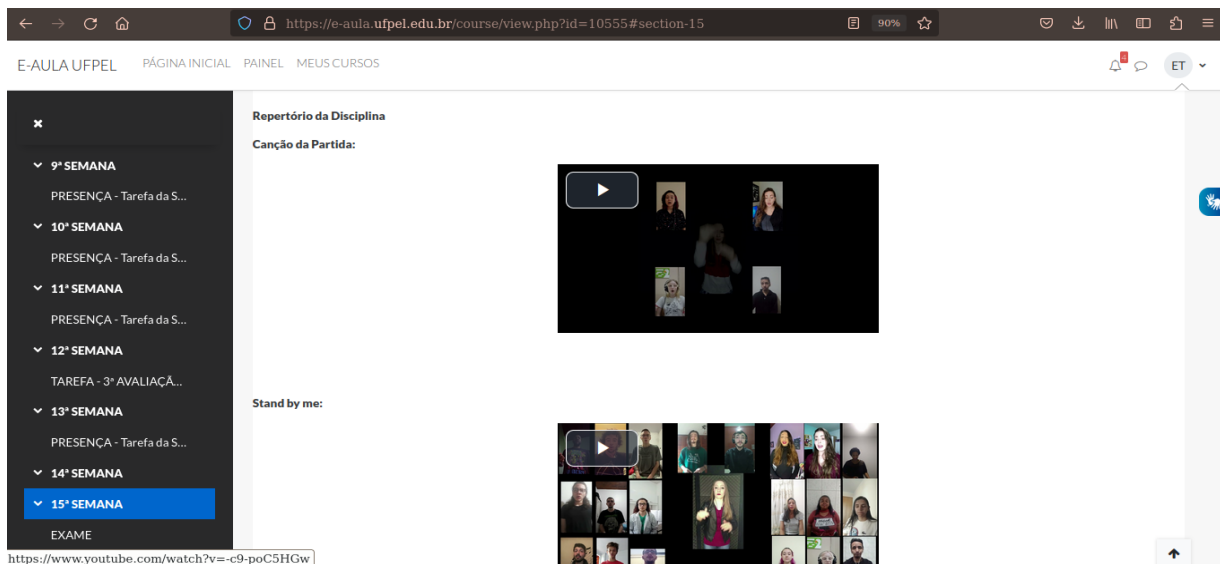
https://e-aula.ufpel.edu.br/course/view.php?id=10555#section-15
90%

E-AULA UFPEL PÁGINA INICIAL PAINEL MEUS CURSOS

ET

9ª SEMANA
PRESENÇA - Tarefa da S...
10ª SEMANA
PRESENÇA - Tarefa da S...
11ª SEMANA
PRESENÇA - Tarefa da S...
12ª SEMANA
TAREFA - 3ª AVALIAÇÃ...
13ª SEMANA
PRESENÇA - Tarefa da S...
14ª SEMANA
15ª SEMANA
EXAME

Repertório da Disciplina

Canção da Partida:

Stand by me:

https://www.youtube.com/watch?v=-c9-poC5HGw